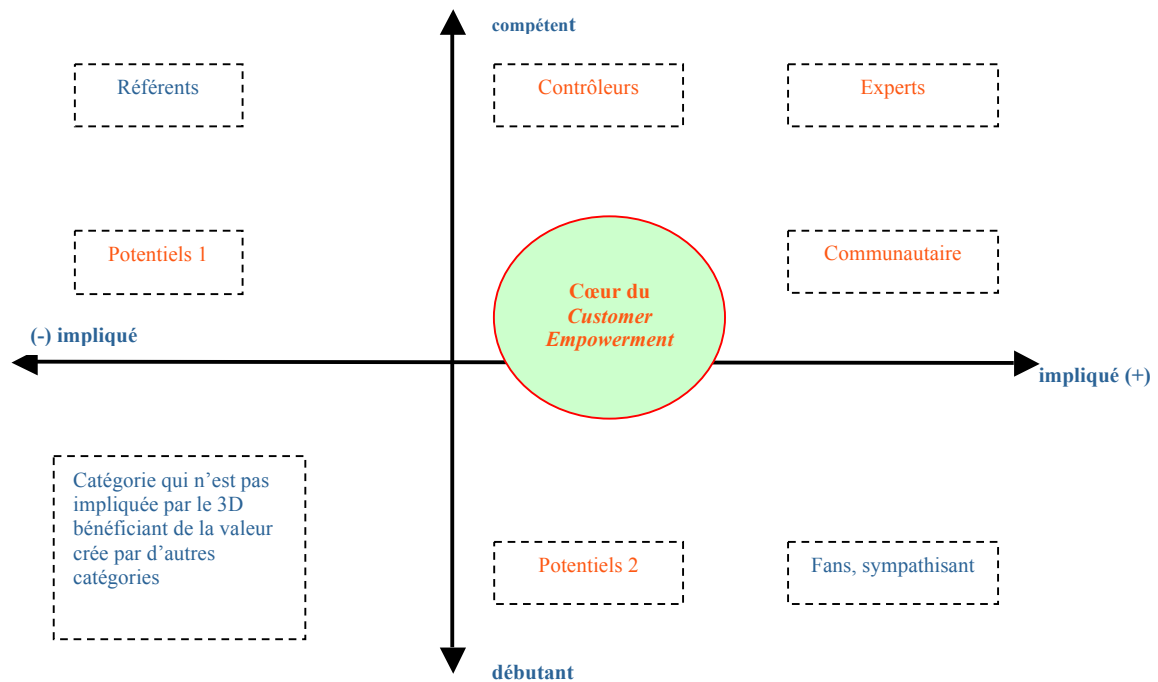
compétent

Référents

Contrôleurs

Experts

Potentiels 1

Communautaire

Cœur du *Customer Empowerment*

(-) impliqué

impliqué (+)

Catégorie qui n'est pas impliquée par le 3D bénéficiant de la valeur crée par d'autres catégories

Potentiels 2

Fans, sympathisant

débutant